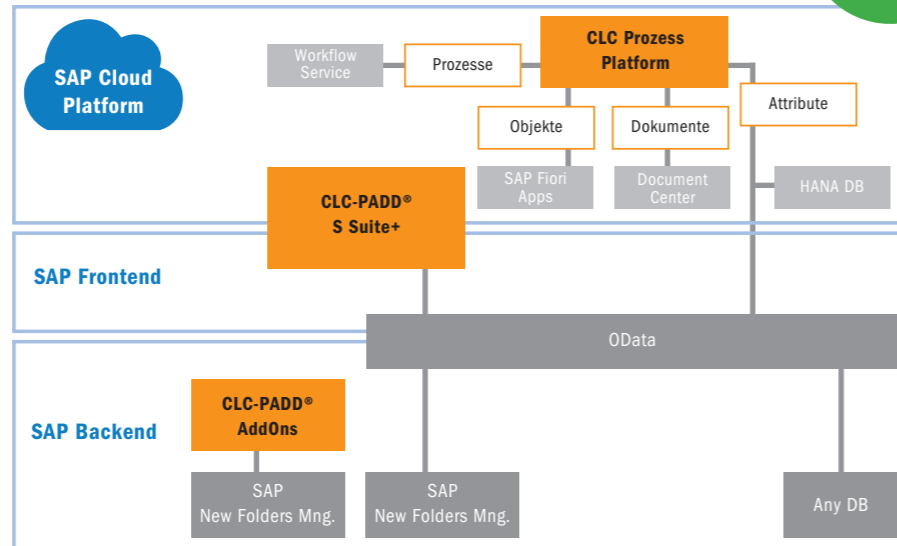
SAP Cloud Platform

Workflow Service

Prozesse

CLC Prozess Platform

Attribute

Objekte

Dokumente

SAP Fiori Apps

Document Center

HANA DB

CLC-PADD® S Suite+

SAP Frontend

OData

SAP Backend

CLC-PADD® AddOns

SAP New Folders Mng.

SAP New Folders Mng.

Any DB